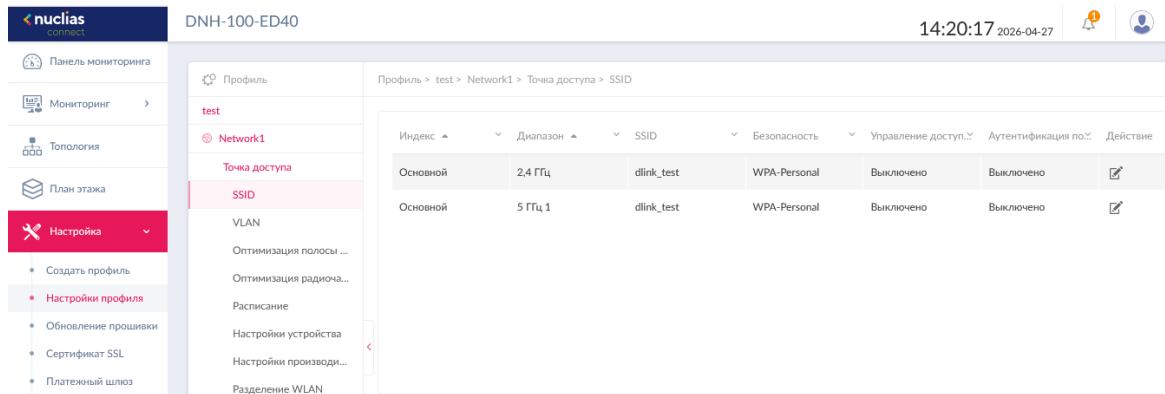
nuclias connect

DNH-100-ED40

14:20:17 2026-04-27

Панель мониторинга
Мониторинг
Топология
План этажа
Настройка
Создать профиль
Настройки профиля
Обновление прошивки
Сертификат SSL
Платежный шлюз

Профиль
test
Network1
Точка доступа
SSID
VLAN
Оптимизация полосы ...
Оптимизация радиоча...
Расписание
Настройки устройства
Настройки производи...
Разделение WLAN

Профиль > test > Network1 > Точка доступа > SSID

| Индекс | Диапазон | SSID | Безопасность | Управление доступ... | Аутентификация по... | Действие |
|---|---|---|---|---|---|---|
| Основной | 2,4 ГГц | dlink_test | WPA-Personal | Выключено | Выключено | |
| Основной | 5 ГГц 1 | dlink_test | WPA-Personal | Выключено | Выключено | |